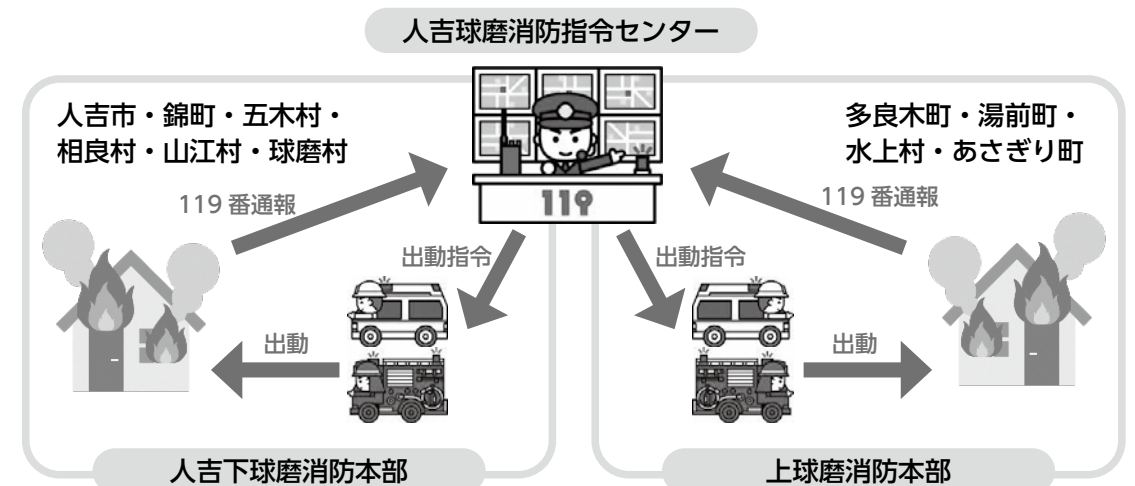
人吉球磨消防指令センター

人吉市・錦町・五木村・相良村・山江村・球磨村

119 番通報

出動指令

出動

人吉下球磨消防本部

119

多良木町・湯前町・水上村・あさぎり町

119 番通報

出動指令

出動

上球磨消防本部